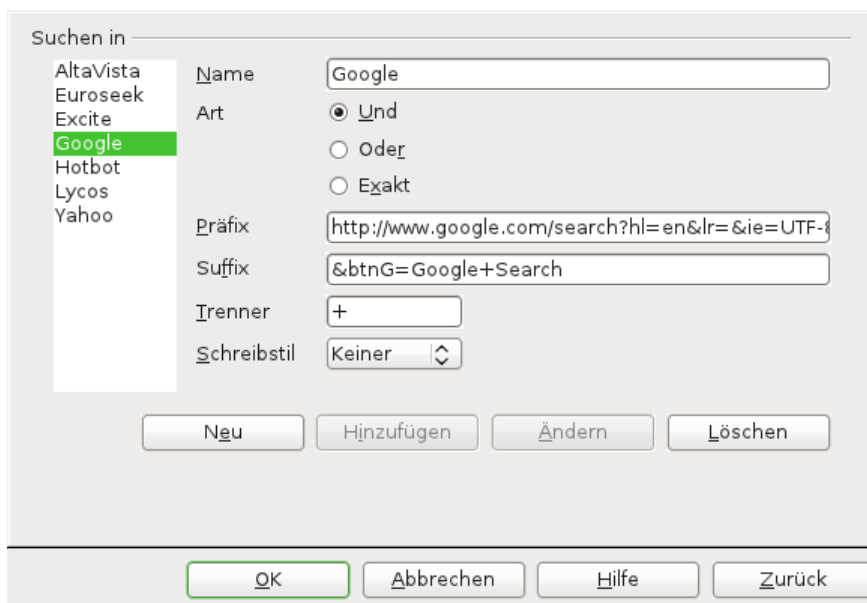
Suchen in

AltaVista
Euroseek
Excite
Google
Hotbot
Lycos
Yahoo

Name Google
Art
Und
Oder
Exakt
Präfix http://www.google.com/search?hl=en&lr=&ie=UTF-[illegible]
Suffix &btnG=Google+Search
Trenner +
Schreibstil Keiner

Neu
Hinzufügen
Ändern
Löschen

OK
Abbrechen
Hilfe
Zurück